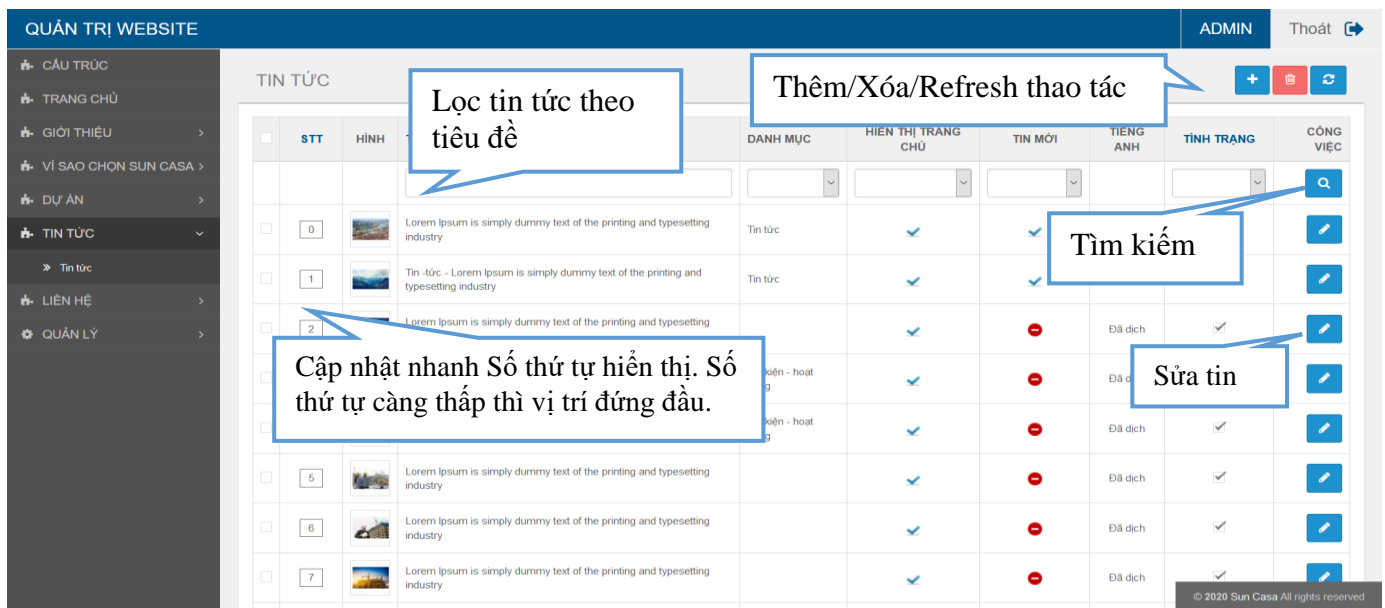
QUẢN TRỊ WEBSITE

ADMIN

Thoát

CẤU TRÚC

TRANG CHỦ

GIỚI THIỆU

VÌ SAO CHỌN SUN CASA

DỰ ÁN

TIN TỨC

Tin tức

LIÊN HỆ

QUẢN LÝ

TIN TỨC

Lọc tin tức theo tiêu đề

Thêm/Xóa/Refresh thao tác

| | STT | HÌNH | T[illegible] | DANH MỤC | HIỂN THỊ TRANG CHỦ | TIN MỚI | TIẾNG ANH | TÌNH TRẠNG | CÔNG VIỆC |
|---|---|---|---|---|---|---|---|---|---|
| | 0 | | Lorem Ipsum is simply dummy text of the printing and typesetting industry | Tin tức | | | | | |
| | 1 | | Tin -tức - Lorem Ipsum is simply dummy text of the printing and typesetting industry | Tin tức | | | | | |
| | 2 | | Lorem Ipsum is simply dummy text of the printing and typesetting | | | | Đã dịch | | |
| | | | | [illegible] kiện - hoat | | | Đã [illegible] | | |
| | | | | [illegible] kiện - hoat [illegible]g | | | Đã dịch | | |
| | 5 | | Lorem Ipsum is simply dummy text of the printing and typesetting industry | | | | Đã dịch | | |
| | 6 | | Lorem Ipsum is simply dummy text of the printing and typesetting industry | | | | Đã dịch | | |
| | 7 | | Lorem Ipsum is simply dummy text of the printing and typesetting industry | | | | Đã dịch | | |

Tìm kiếm

Cập nhật nhanh Số thứ tự hiển thị. Số thứ tự càng thấp thì vị trí đứng đầu.

Sửa tin

© 2020 Sun Casa All rights reserved